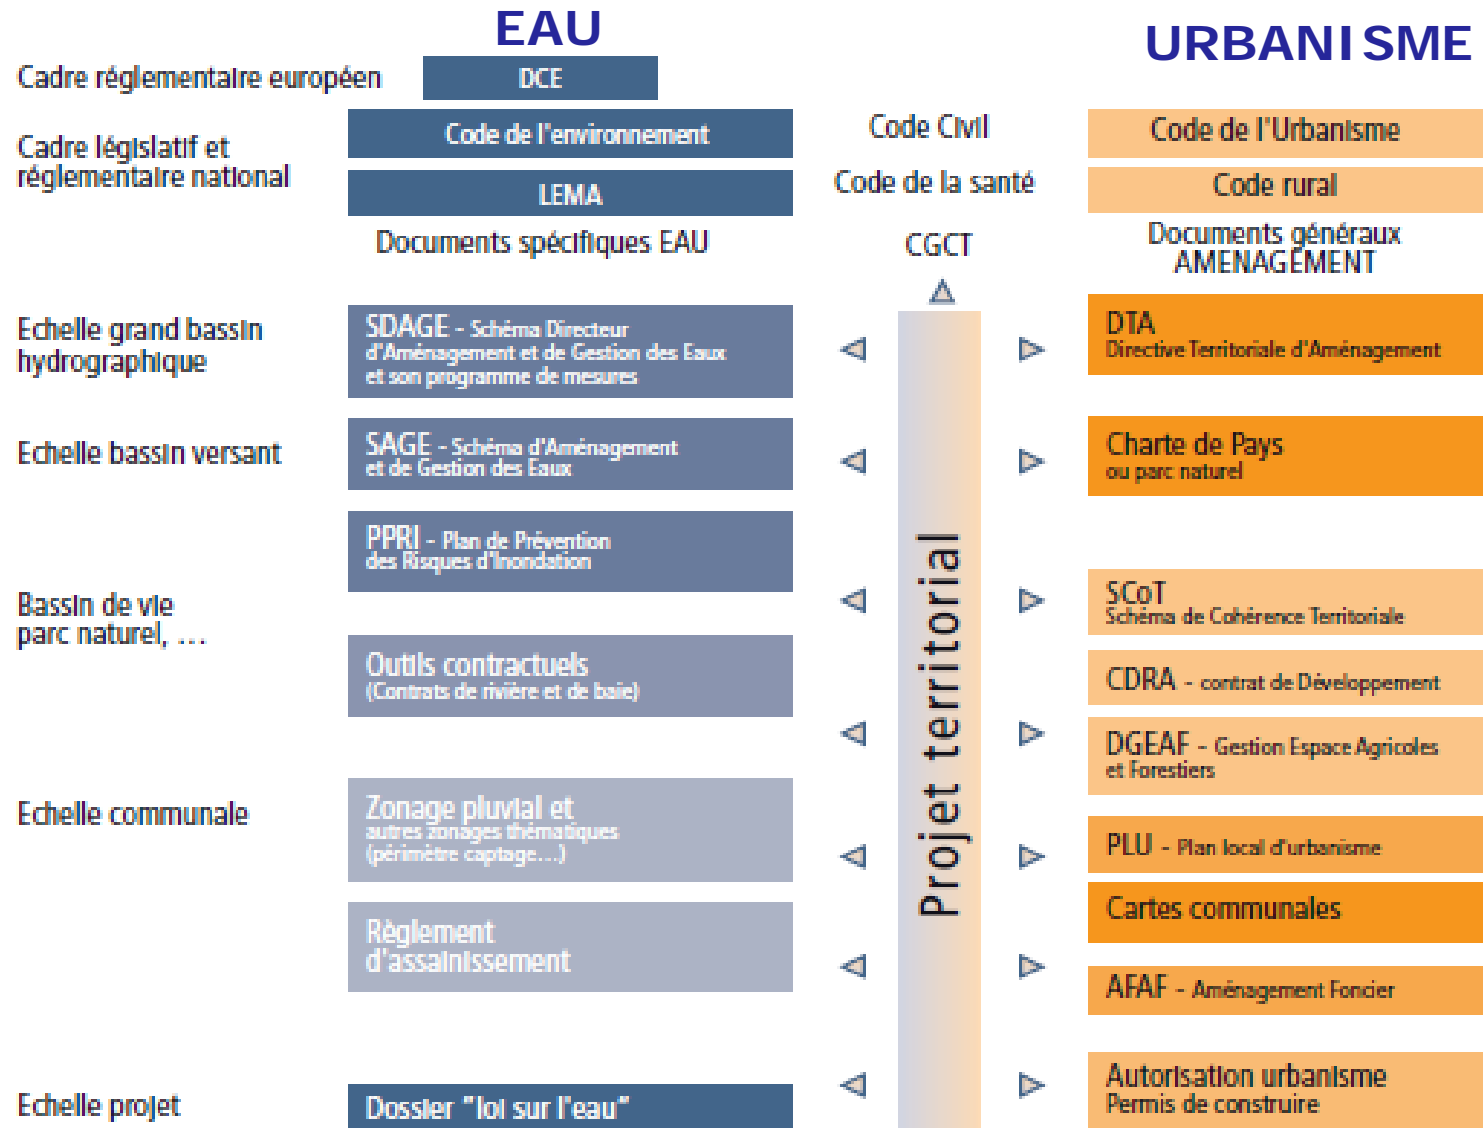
EAU

URBANISME

Cadre réglementaire européen

DCE

Cadre législatif et réglementaire national

Code de l'environnement

LEMA

Code Civil

Code de la santé

Code de l'Urbanisme

Code rural

Documents spécifiques EAU

CGCT

Documents généraux AMENAGEMENT

Echelle grand bassin hydrographique

SDAGE - Schéma Directeur d'Aménagement et de Gestion des Eaux et son programme de mesures

DTA Directive Territoriale d'Aménagement

Echelle bassin versant

SAGE - Schéma d'Aménagement et de Gestion des Eaux

Charte de Pays ou parc naturel

PPRI - Plan de Prévention des Risques d'Inondation

Bassin de vie parc naturel, …

SCoT Schéma de Cohérence Territoriale

Outils contractuels (Contrats de rivière et de baie)

CDRA - contrat de Développement

DGEAF - Gestion Espace Agricoles et Forestiers

Projet territorial

Echelle communale

Zonage pluvial et autres zonages thématiques (périmètre captage…)

PLU - Plan local d'urbanisme

Cartes communales

Règlement d'assainissement

AFAF - Aménagement Foncier

Echelle projet

Dossier "loi sur l'eau"

Autorisation urbanisme Permis de construire